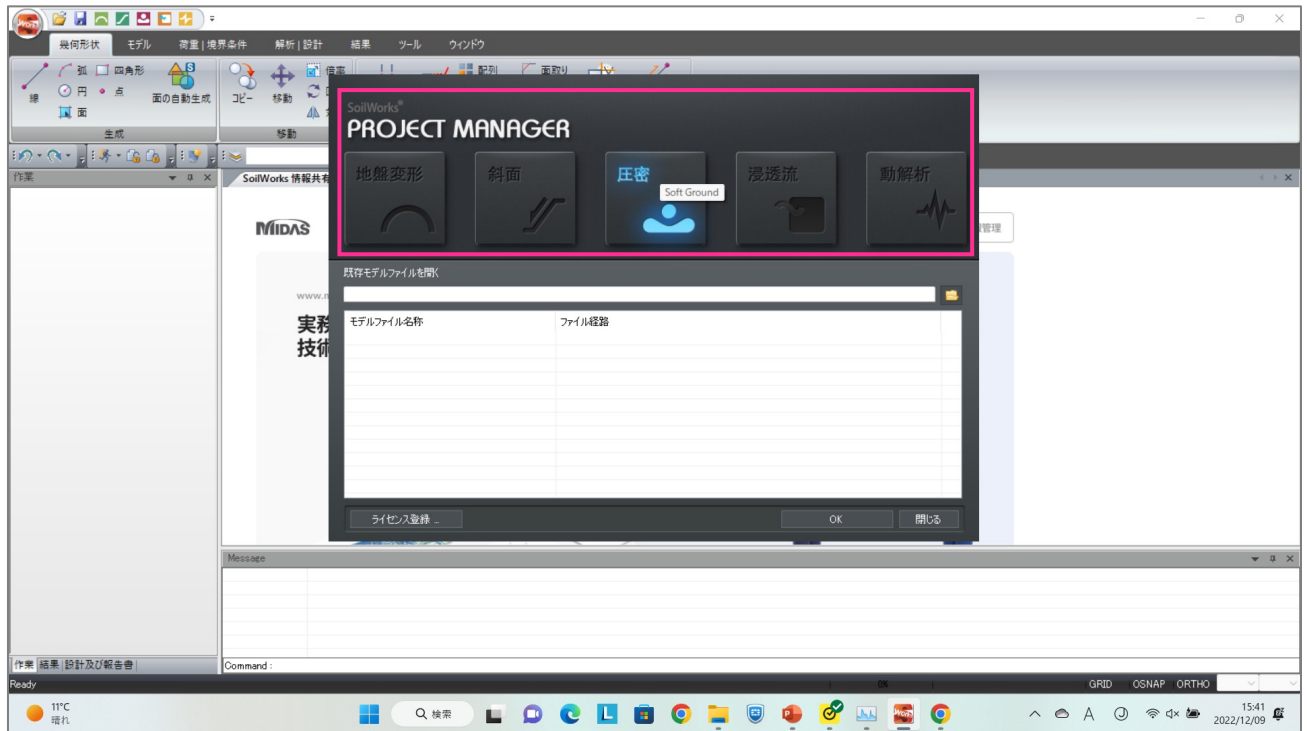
幾何形状 モデル 荷重 | 境界条件 解析 | 設計 結果 ツール ウィンドウ

線 弧 四角形 円 点 面 面の自動生成 生成
コピー 移動 移動 配列 面取り

作業

SoilWorks 情報共有

MIDAS

www.m

実務
技術

管理

SoilWorks®
PROJECT MANAGER

地盤変形 斜面 圧密 浸透流 動解析

Soft Ground

既存モデルファイルを開く

| モデルファイル名称 | ファイル経路 |
|---|---|

ライセンス登録 ...
OK
閉じる

Message

作業 結果 設計及び報告書

Command :

Ready

0%

GRID OSNAP ORTHO

11°C
晴れ

検索

15:41
2022/12/09